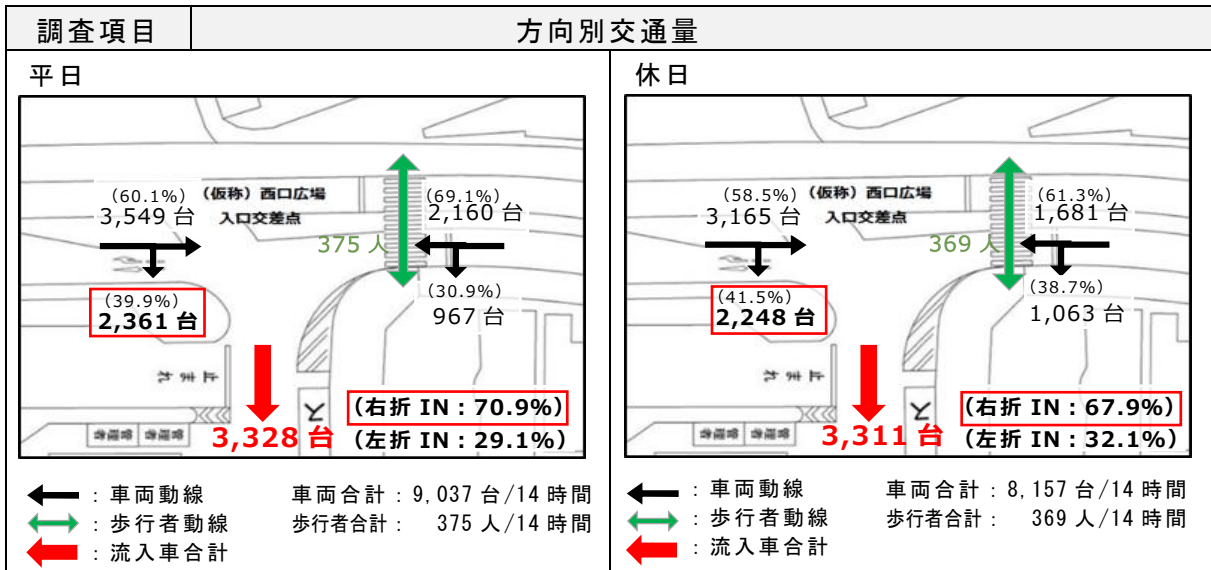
| 調査項目 | 方向別交通量 |
|---|---|

平日

(60.1%)
3,549 台

(仮称)西口広場
入口交差点

(69.1%)
2,160 台

375 人

(39.9%)
2,361 台

(30.9%)
967 台

3,328 台

(右折 IN : 70.9%)
(左折 IN : 29.1%)

: 車両動線
: 歩行者動線
: 流入車合計

車両合計 : 9,037 台/14 時間
歩行者合計 : 375 人/14 時間

休日

(58.5%)
3,165 台

(仮称)西口広場
入口交差点

(61.3%)
1,681 台

369 人

(41.5%)
2,248 台

(38.7%)
1,063 台

3,311 台

(右折 IN : 67.9%)
(左折 IN : 32.1%)

: 車両動線
: 歩行者動線
: 流入車合計

車両合計 : 8,157 台/14 時間
歩行者合計 : 369 人/14 時間